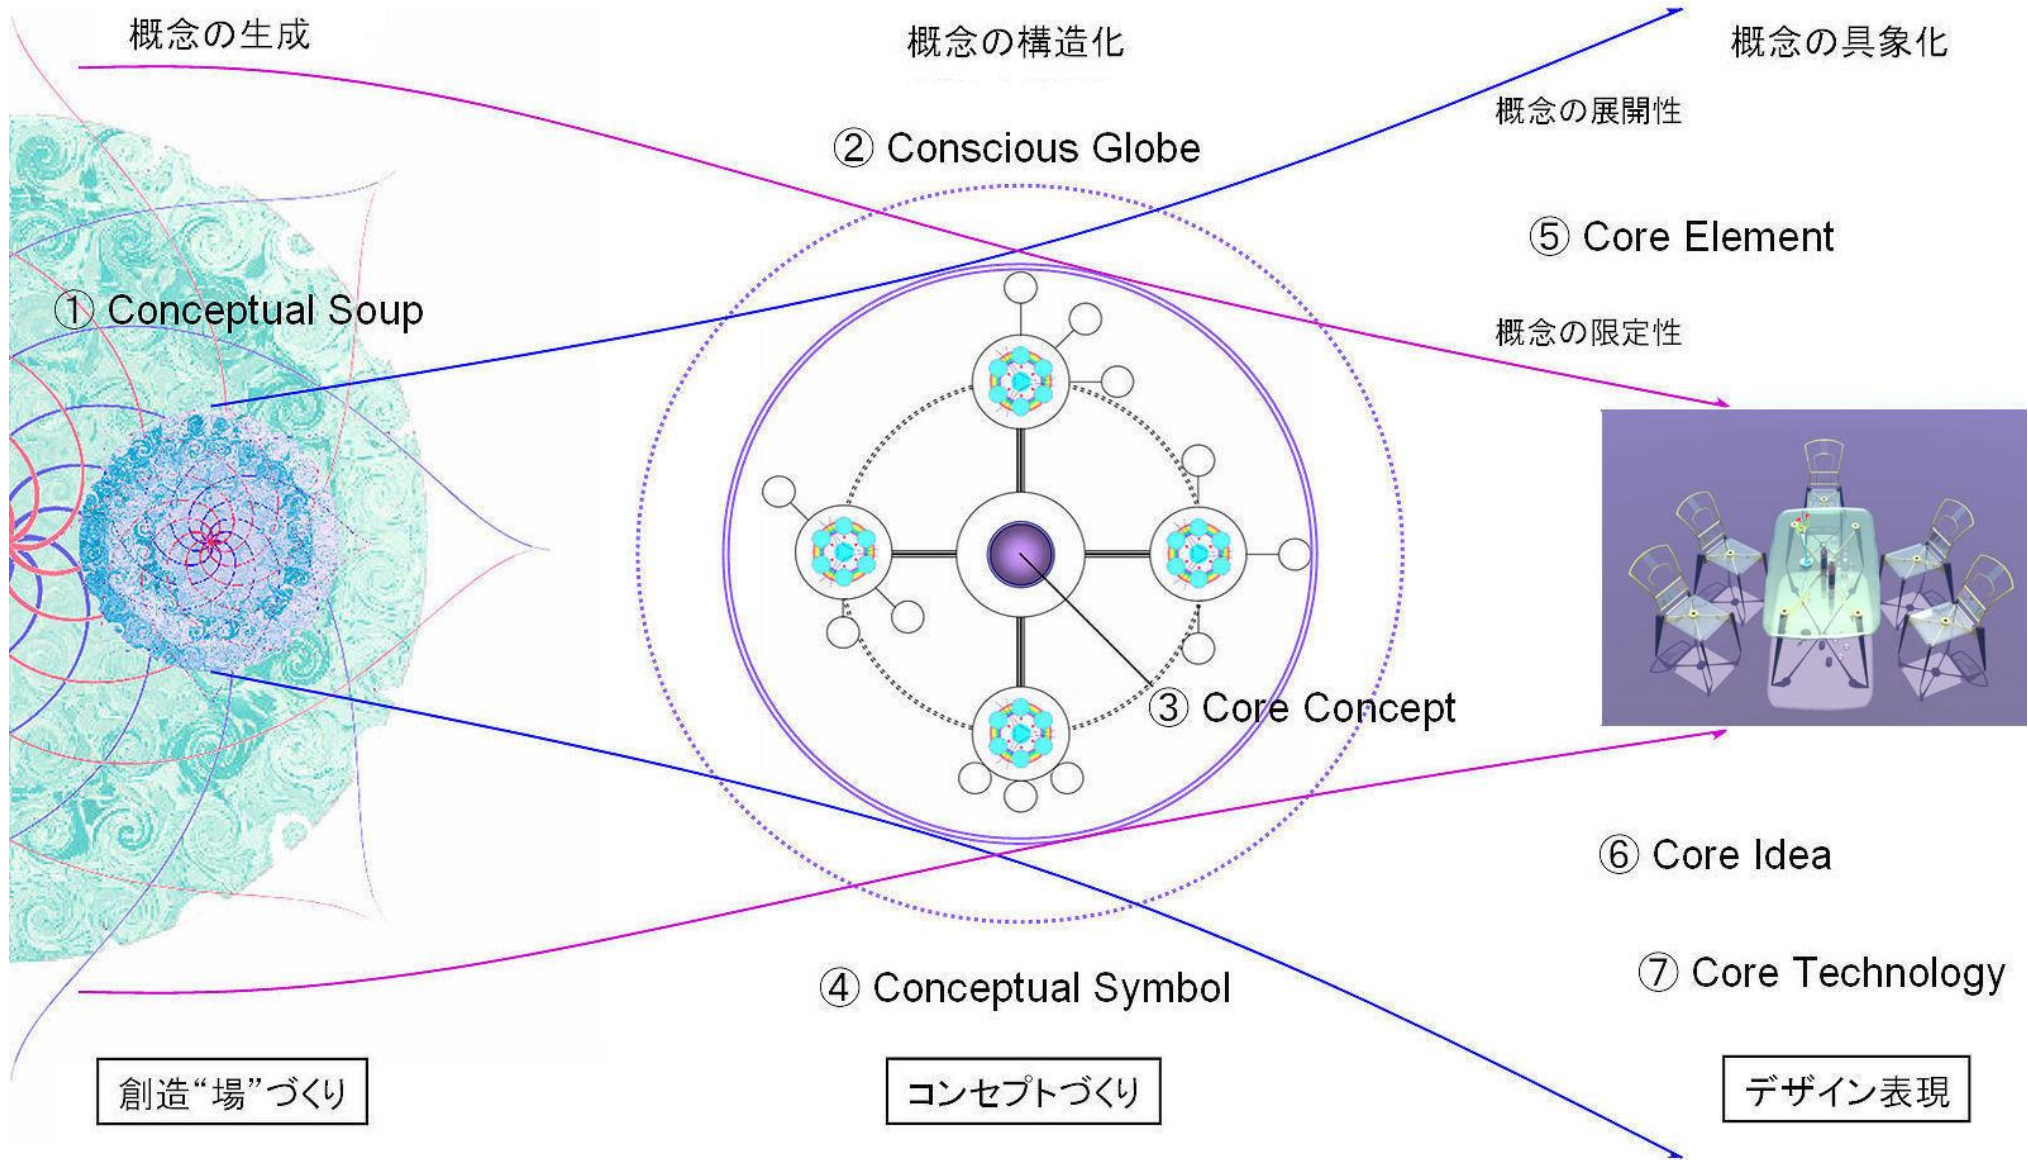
概念の生成

概念の構造化

概念の具象化

概念の展開性

② Conscious Globe

⑤ Core Element

① Conceptual Soup

概念の限定性

③ Core Concept

⑥ Core Idea

⑦ Core Technology

④ Conceptual Symbol

創造“場”づくり

コンセプトづくり

デザイン表現